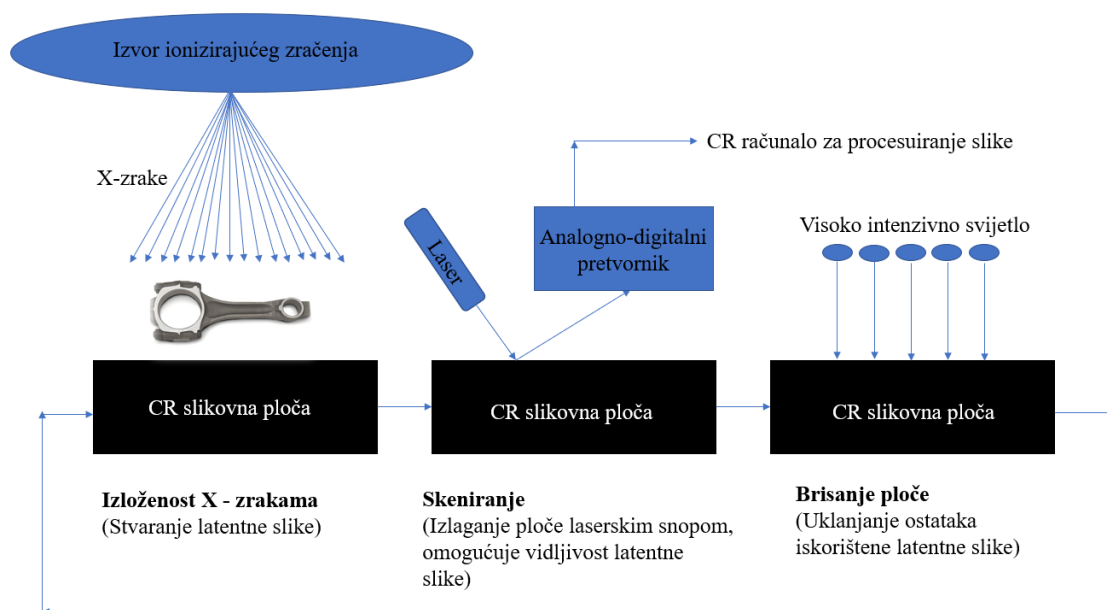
Izvor ionizirajućeg zračenja

X-zrake

CR računalo za procesuiranje slike

Laser

Analogno-digitalni pretvornik

Visoko intenzivno svijetlo

CR slikovna ploča

CR slikovna ploča

CR slikovna ploča

**Izloženost X - zrakama**
(Stvaranje latentne slike)

**Skeniranje**
(Izlaganje ploče laserskim snopom, omogućuje vidljivost latentne slike)

**Brisanje ploče**
(Uklanjanje ostataka iskorištene latentne slike)